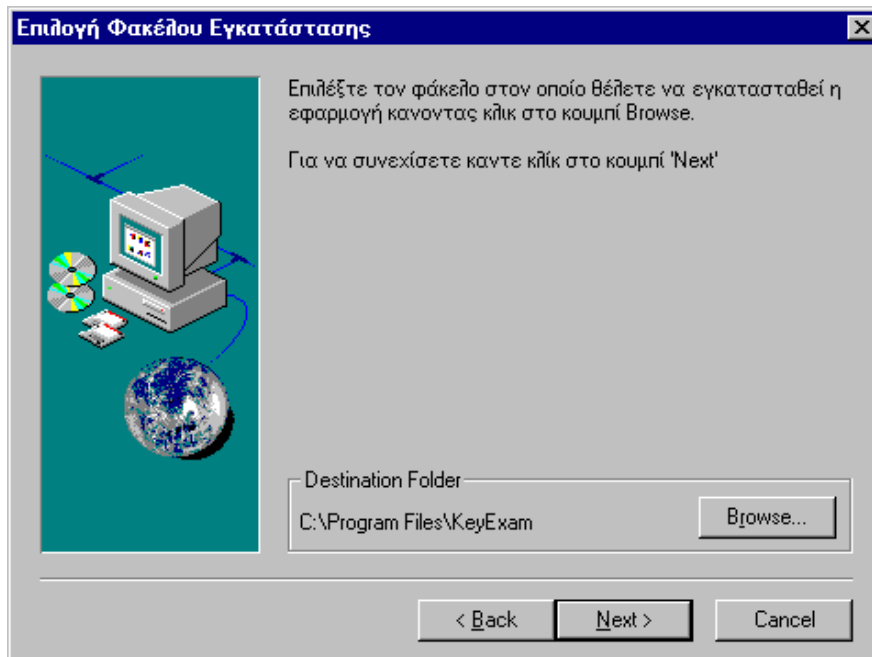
Επιλογή Φακέλου Εγκατάστασης

Επιλέξτε τον φάκελο στον οποίο θέλετε να εγκατασταθεί η εφαρμογή κανοντας κλικ στο κουμπί Browse.

Για να συνεχίσετε καντε κλίκ στο κουμπί 'Next'

Destination Folder

C:\Program Files\KeyExam

Browse...

< Back

Next >

Cancel